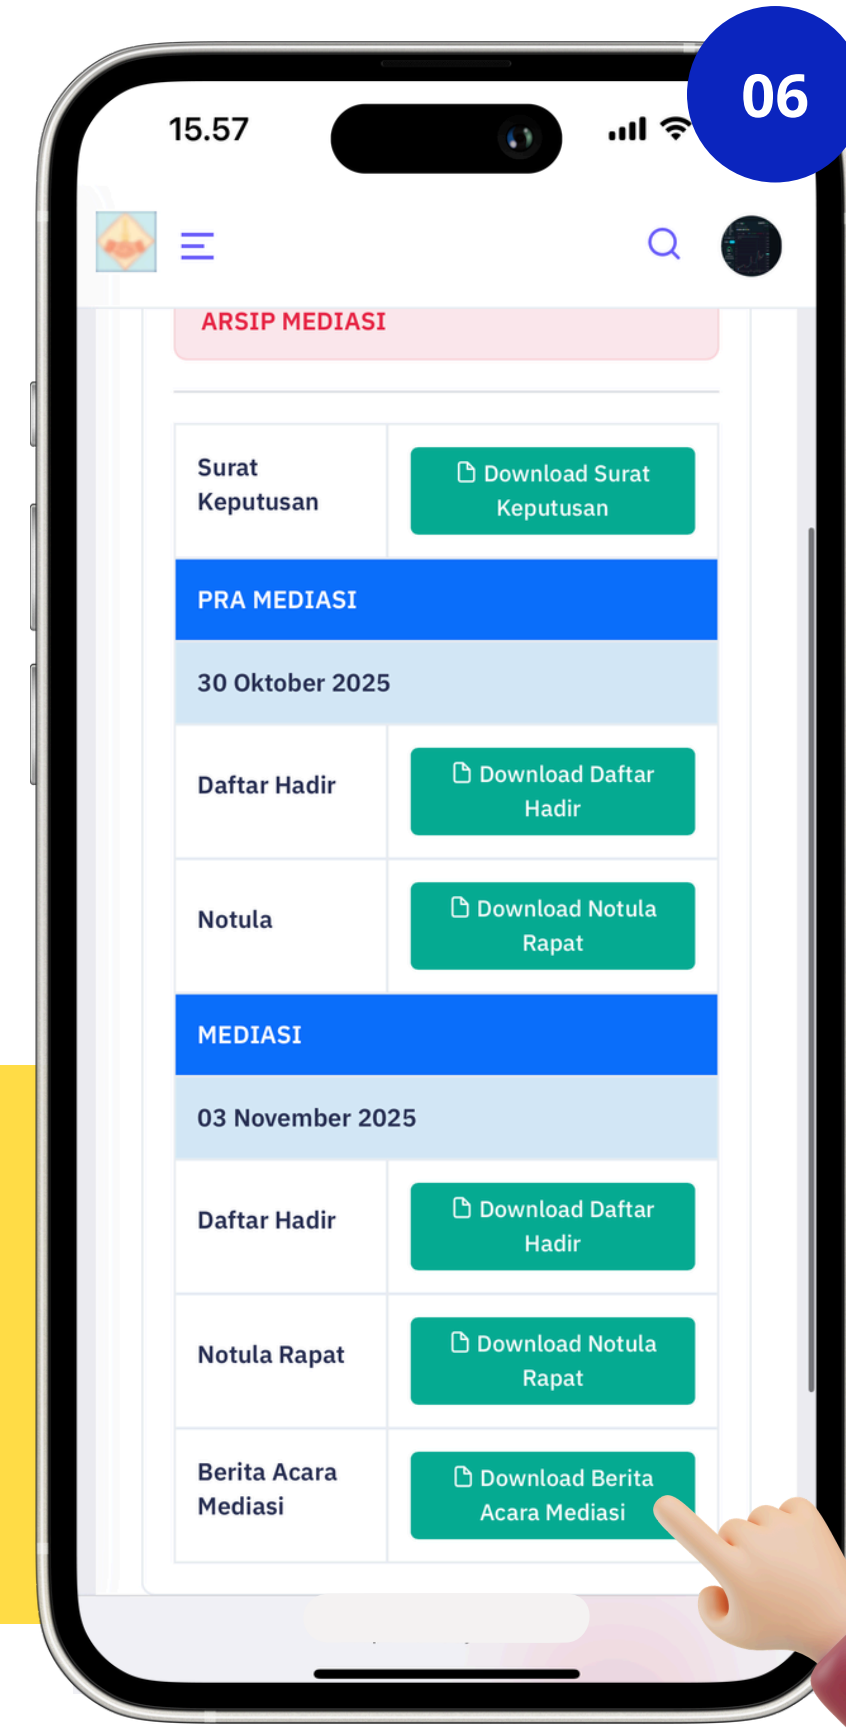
06

15.57

ARSIP MEDIASI

| Surat Keputusan | Download Surat Keputusan |
|---|---|
| PRA MEDIASI | |
| 30 Oktober 2025 | |
| Daftar Hadir | Download Daftar Hadir |
| Notula | Download Notula Rapat |
| MEDIASI | |
| 03 November 2025 | |
| Daftar Hadir | Download Daftar Hadir |
| Notula Rapat | Download Notula Rapat |
| Berita Acara Mediasi | Download Berita Acara Mediasi |